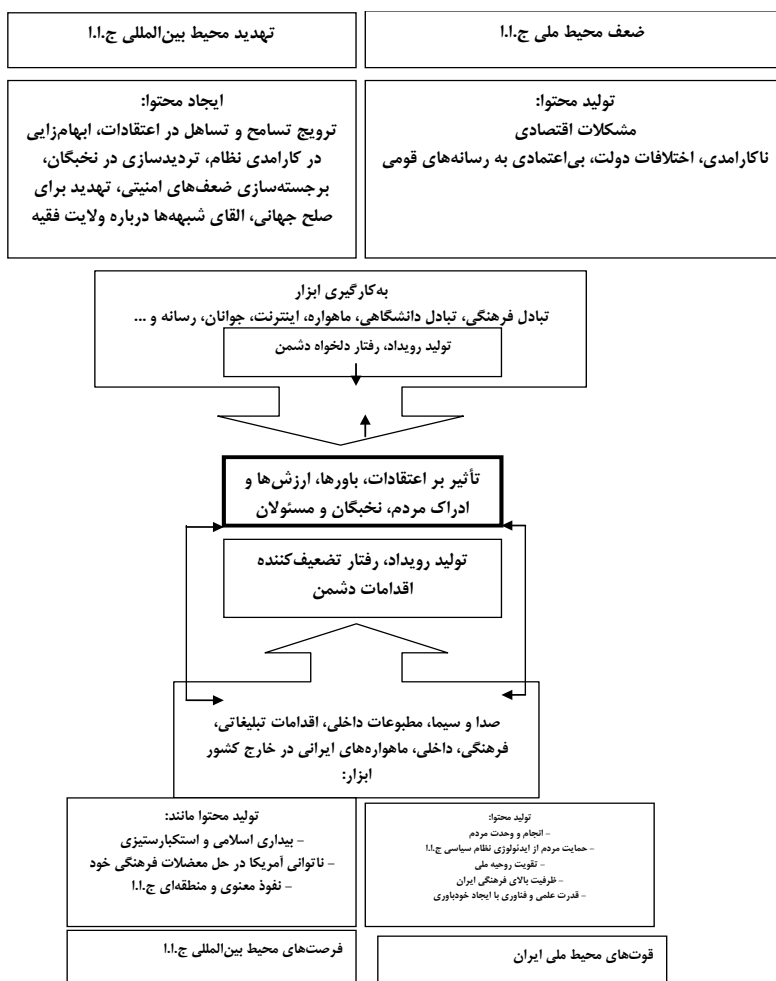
ضعف محیط ملی ج.ا.ا

تهدید محیط بین‌المللی ج.ا.ا

تولید محتوا:
مشکلات اقتصادی
ناکارامدی، اختلافات دولت، بی‌اعتمادی به رسانه‌های قومی

ایجاد محتوا:
ترویج تسامح و تساهل در اعتقادات، ابهام‌زایی در کارامدی نظام، تردیدسازی در نخبگان، برجسته‌سازی ضعف‌های امنیتی، تهدید برای صلح جهانی، القای شبهه‌ها درباره ولایت فقیه

به‌کارگیری ابزار
تبادل فرهنگی، تبادل دانشگاهی، ماهواره، اینترنت، جوانان، رسانه و ...

تولید رویداد، رفتار دلخواه دشمن

تأثیر بر اعتقادات، باورها، ارزش‌ها و ادراک مردم، نخبگان و مسئولان

تولید رویداد، رفتار تضعیف‌کننده اقدامات دشمن

صدا و سیما، مطبوعات داخلی، اقدامات تبلیغاتی، فرهنگی، داخلی، ماهواره‌های ایرانی در خارج کشور
ابزار:

تولید محتوا:
– انجام و وحدت مردم
– حمایت مردم از ایدئولوژی نظام سیاسی ج.ا.ا
– تقویت روحیه ملی
– ظرفیت بالای فرهنگی ایران
– قدرت علمی و فناوری با ایجاد خودباوری

تولید محتوا مانند:
– بیداری اسلامی و استکبارستیزی
– ناتوانی آمریکا در حل معضلات فرهنگی خود
– نفوذ معنوی و منطقه‌ای ج.ا.ا

قوت‌های محیط ملی ایران

فرصت‌های محیط بین‌المللی ج.ا.ا